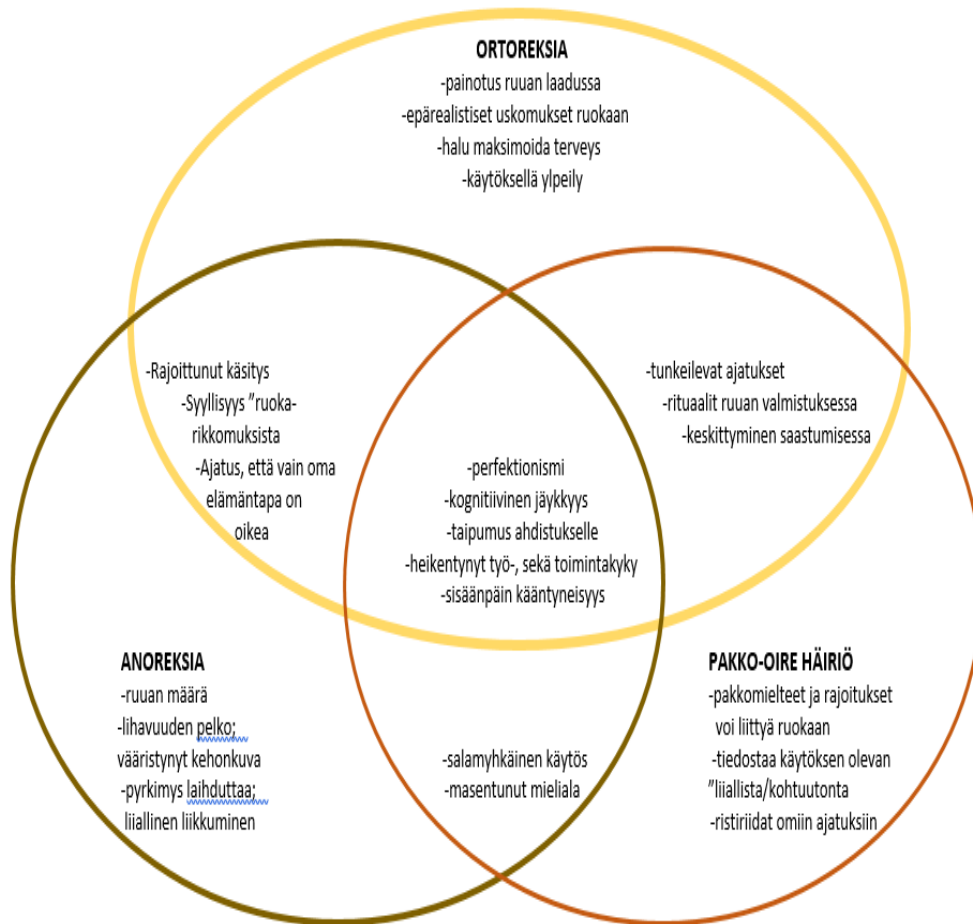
ORTOREKSIA
-painotus ruuan laadussa
-epärealistiset uskomukset ruokaan
-halu maksimoida terveys
-käytöksellä ylpeily

-Rajoittunut käsitys
-Syyllisyys ”ruoka-rikkomuksista
-Ajatus, että vain oma elämäntapa on oikea

-tunkeilevat ajatukset
-rituaalit ruuan valmistuksessa
-keskittyminen saastumisessa

-perfektionismi
-kognitiivinen jäykkyys
-taipumus ahdistukselle
-heikentynyt työ-, sekä toimintakyky
-sisäänpäin kääntyneisyys

ANOREKSIA
-ruuan määrä
-lihavuuden pelko; vääristynyt kehonkuva
-pyrkimys laihduttaa; liiallinen liikkuminen

-salamyhkäinen käytös
-masentunut mieliala

PAKKO-OIRE HÄIRIÖ
-pakkomielteet ja rajoitukset voi liittyä ruokaan
-tiedostaa käytöksen olevan ”liiallista/kohtuutonta
-ristiriidat omiin ajatuksiin